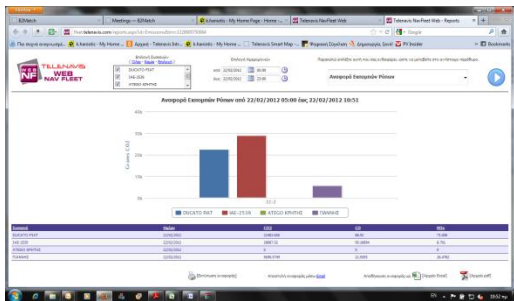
B2Match | Meetings — B2Match | k.hanisis - My Home Page - Home | Telenavis NavFleet Web | Telenavis NavFleet Web - Reports

TELENAVIS WEB NAV FLEET

ΕΚΚΑΙΔΕΚΑ ΠΙΑΤ
ΙΜΕ-2539
ΚΤΕΟΙ ΚΡΗΤΗΣ

από 22/02/2012 05:00
έως 22/02/2012 23:00

Αναφορά Εκπομπών Ρύπων

Αναφορά Εκπομπών Ρύπων από 22/02/2012 05:00 έως 22/02/2012 10:51

400
300
200
100
0

ΕΚΚΑΙΔΕΚΑ ΠΙΑΤ | IME-2539 | ΚΤΕΟΙ ΚΡΗΤΗΣ | ΠΑΝΑΚΙ

| Συσκευή | Ημέρα | CO2 | CO | NOx |
|---|---|---|---|---|
| ΕΚΚΑΙΔΕΚΑ ΠΙΑΤ | 22/02/2012 | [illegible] | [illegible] | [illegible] |
| IME-2539 | 22/02/2012 | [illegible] | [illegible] | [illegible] |
| ΚΤΕΟΙ ΚΡΗΤΗΣ | 22/02/2012 | 0 | 0 | 0 |
| ΠΑΝΑΚΙ | 22/02/2012 | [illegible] | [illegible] | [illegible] |

Εκτύπωση αναφοράς | Εξαγωγή σε Excel | Εξαγωγή σε PDF